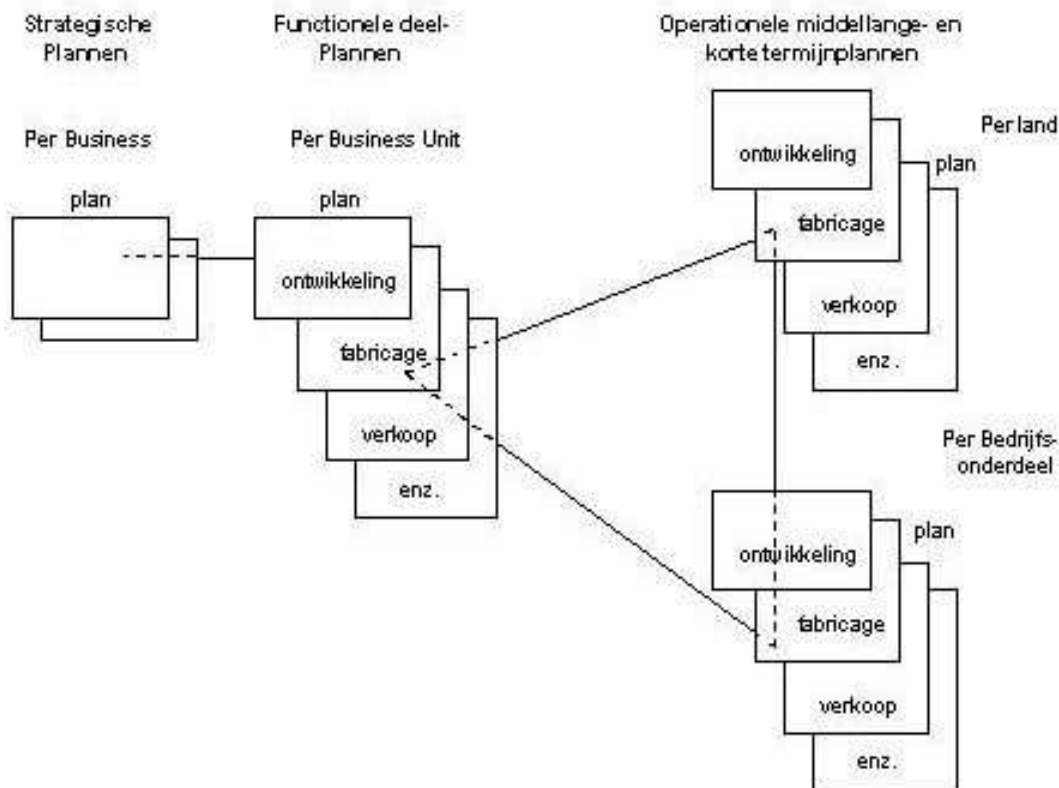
Strategische Plannen

Functionele deel-Plannen

Operationele middellange- en korte termijnplannen

Per Business

plan

Per Business Unit

plan

ontwikkeling

fabricage

verkoop

enz.

Per land

ontwikkeling

plan

fabricage

verkoop

enz.

Per Bedrijfsonderdeel

ontwikkeling

plan

fabricage

verkoop

enz.